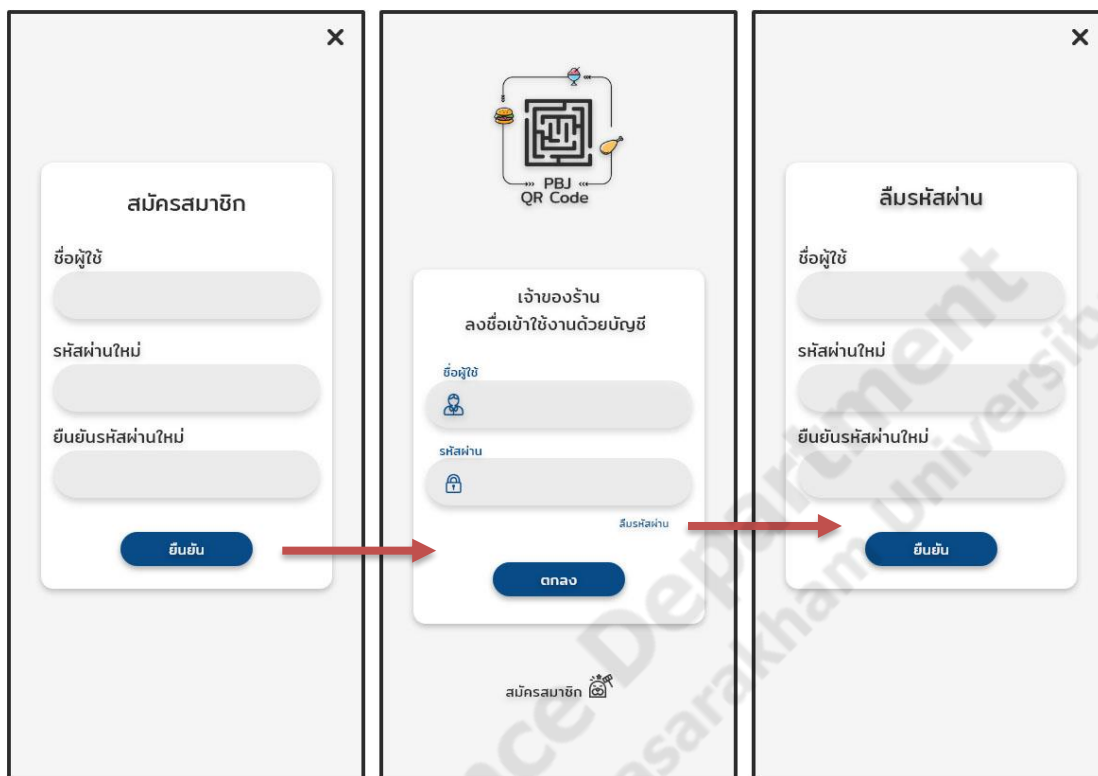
×

สมัครสมาชิก

ชื่อผู้ใช้

รหัสผ่านใหม่

ยืนยันรหัสผ่านใหม่

ยืนยัน

PBJ
QR Code

เจ้าของร้าน
ลงชื่อเข้าใช้งานด้วยบัญชี

ชื่อผู้ใช้

รหัสผ่าน

ลืมรหัสผ่าน

ตกลง

สมัครสมาชิก

×

ลืมรหัสผ่าน

ชื่อผู้ใช้

รหัสผ่านใหม่

ยืนยันรหัสผ่านใหม่

ยืนยัน

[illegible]ce Department
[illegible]sarakham University